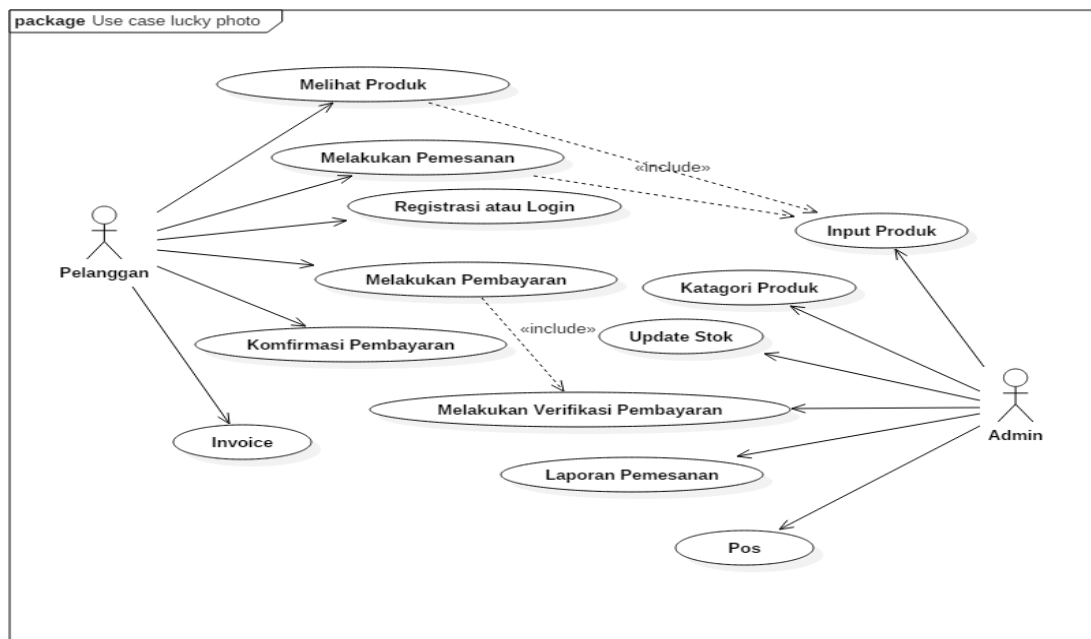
package Use case lucky photo

Melihat Produk

Melakukan Pemesanan

«include»

Registrasi atau Login

Input Produk

Pelanggan

Melakukan Pembayaran

Katagori Produk

«include»

Update Stok

Komfirmasi Pembayaran

Melakukan Verifikasi Pembayaran

Admin

Invoice

Laporan Pemesanan

Pos